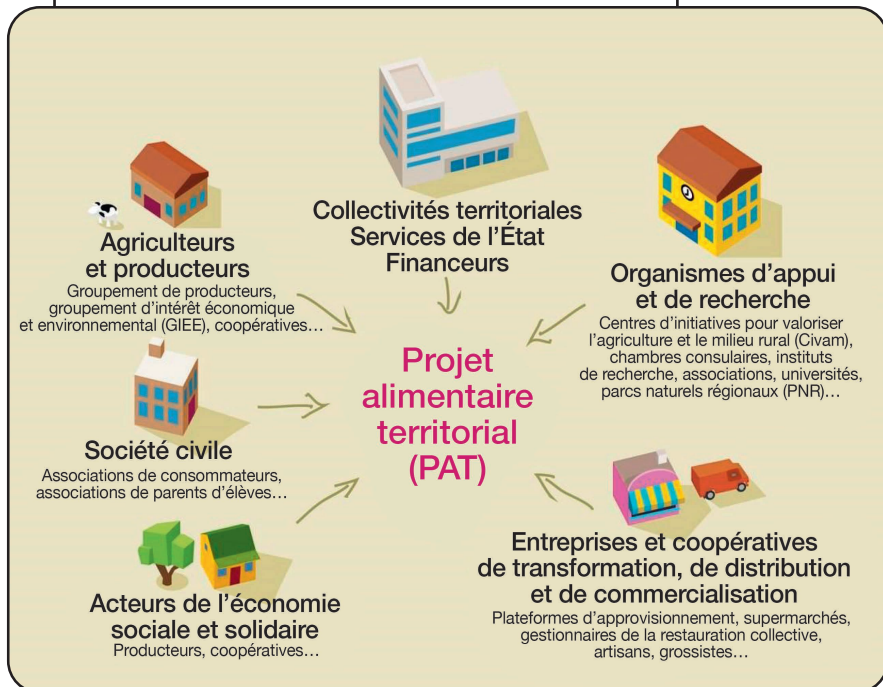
Collectivités territoriales
Services de l'État
Financeurs

Agriculteurs et producteurs
Groupement de producteurs, groupement d'intérêt économique et environnemental (GIEE), coopératives…

Organismes d'appui et de recherche
Centres d'initiatives pour valoriser l'agriculture et le milieu rural (Civam), chambres consulaires, instituts de recherche, associations, universités, parcs naturels régionaux (PNR)…

Projet alimentaire territorial (PAT)

Société civile
Associations de consommateurs, associations de parents d'élèves…

Entreprises et coopératives de transformation, de distribution et de commercialisation
Plateformes d'approvisionnement, supermarchés, gestionnaires de la restauration collective, artisans, grossistes…

Acteurs de l'économie sociale et solidaire
Producteurs, coopératives…